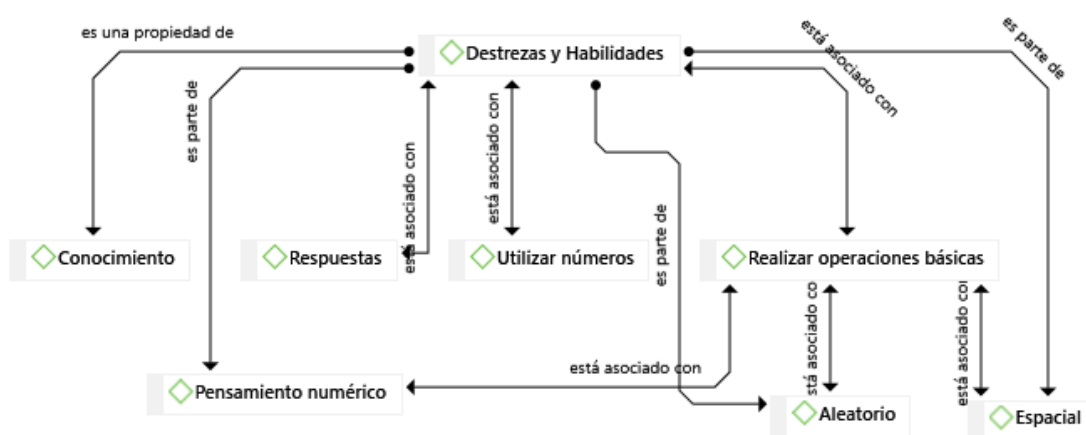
es una propiedad de

Destrezas y Habilidades

está asociado con

es parte de

es parte de

está asociado con

está asociado con

es parte de

Conocimiento

Respuestas

Utilizar números

Realizar operaciones básicas

está asociado con

está asociado con

está asociado con

Pensamiento numérico

Aleatorio

Espacial